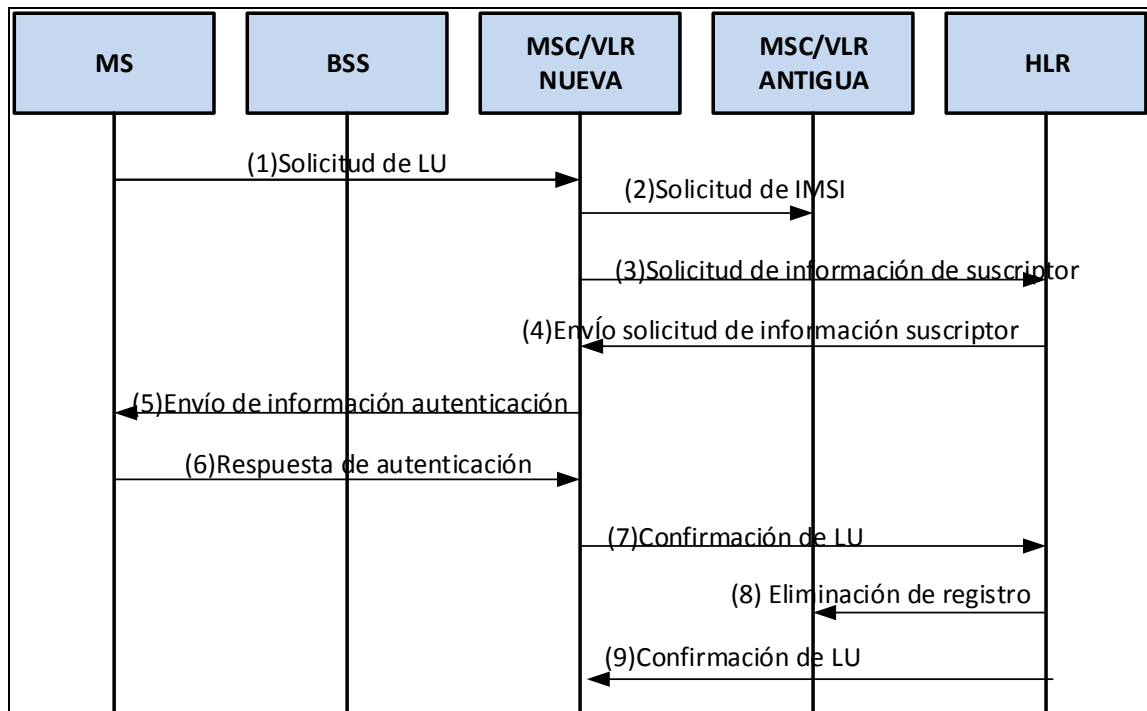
MS

BSS

MSC/VLR NUEVA

MSC/VLR ANTIGUA

HLR

(1)Solicitud de LU

(2)Solicitud de IMSI

(3)Solicitud de información de suscriptor

(4)Envío solicitud de información suscriptor

(5)Envío de información autenticación

(6)Respuesta de autenticación

(7)Confirmación de LU

(8) Eliminación de registro

(9)Confirmación de LU